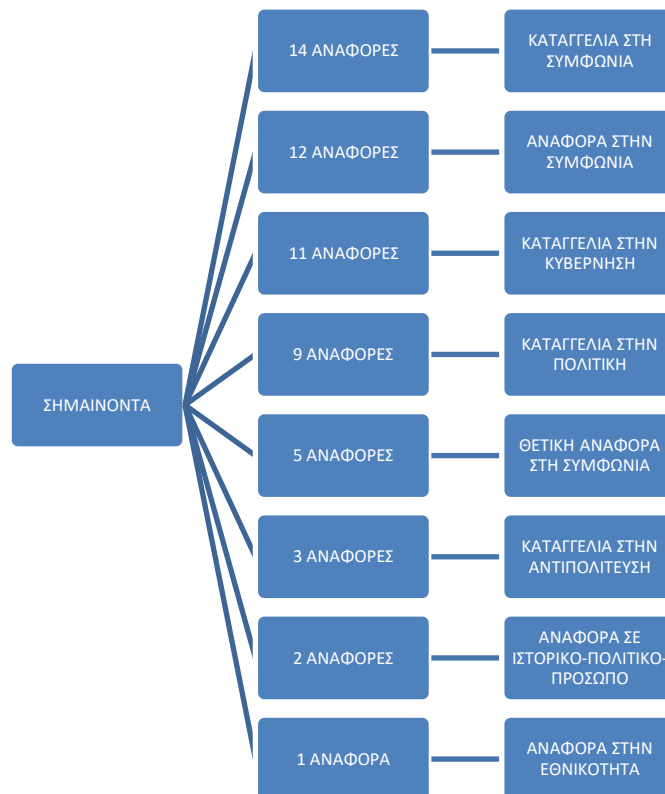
ΣΗΜΑΙΝΟΝΤΑ

14 ΑΝΑΦΟΡΕΣ

ΚΑΤΑΓΓΕΛΙΑ ΣΤΗ ΣΥΜΦΩΝΙΑ

12 ΑΝΑΦΟΡΕΣ

ΑΝΑΦΟΡΑ ΣΤΗΝ ΣΥΜΦΩΝΙΑ

11 ΑΝΑΦΟΡΕΣ

ΚΑΤΑΓΓΕΛΙΑ ΣΤΗΝ ΚΥΒΕΡΝΗΣΗ

9 ΑΝΑΦΟΡΕΣ

ΚΑΤΑΓΓΕΛΙΑ ΣΤΗΝ ΠΟΛΙΤΙΚΗ

5 ΑΝΑΦΟΡΕΣ

ΘΕΤΙΚΗ ΑΝΑΦΟΡΑ ΣΤΗ ΣΥΜΦΩΝΙΑ

3 ΑΝΑΦΟΡΕΣ

ΚΑΤΑΓΓΕΛΙΑ ΣΤΗΝ ΑΝΤΙΠΟΛΙΤΕΥΣΗ

2 ΑΝΑΦΟΡΕΣ

ΑΝΑΦΟΡΑ ΣΕ ΙΣΤΟΡΙΚΟ-ΠΟΛΙΤΙΚΟ-ΠΡΟΣΩΠΟ

1 ΑΝΑΦΟΡΑ

ΑΝΑΦΟΡΑ ΣΤΗΝ ΕΘΝΙΚΟΤΗΤΑ